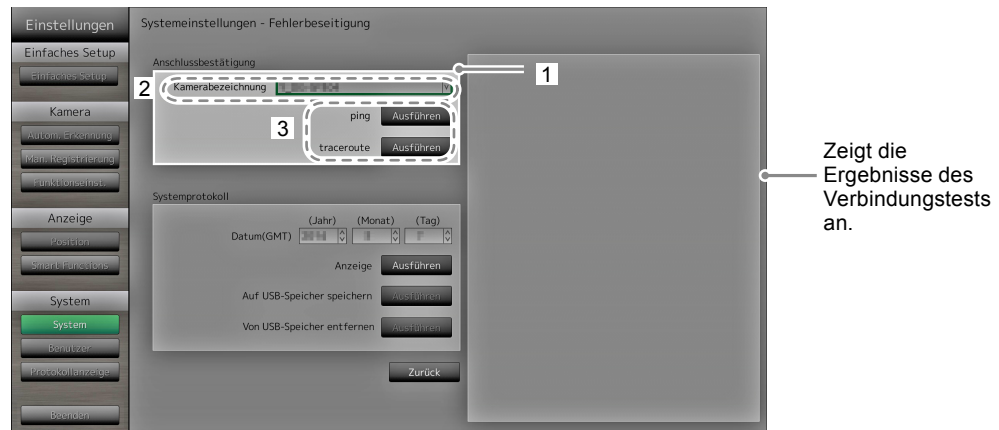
Einstellungen

Einfaches Setup

Einfaches Setup

Kamera

Autom. Erkennung

Man. Registrierung

Funktionseinst.

Anzeige

Position

Smart Parcels

System

System

Benutzer

Protokollanzeige

Beenden

Systemeinstellungen - Fehlerbeseitigung

Anschlussbestätigung

2 Kamerabezeichnung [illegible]

1

3 ping Ausführen

traceroute Ausführen

Systemprotokoll

(Jahr) (Monat) (Tag)

Datum(GMT) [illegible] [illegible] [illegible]

Anzeige Ausführen

Auf USB-Speicher speichern Ausführen

Von USB-Speicher entfernen Ausführen

Zurück

Zeigt die Ergebnisse des Verbindungstests an.